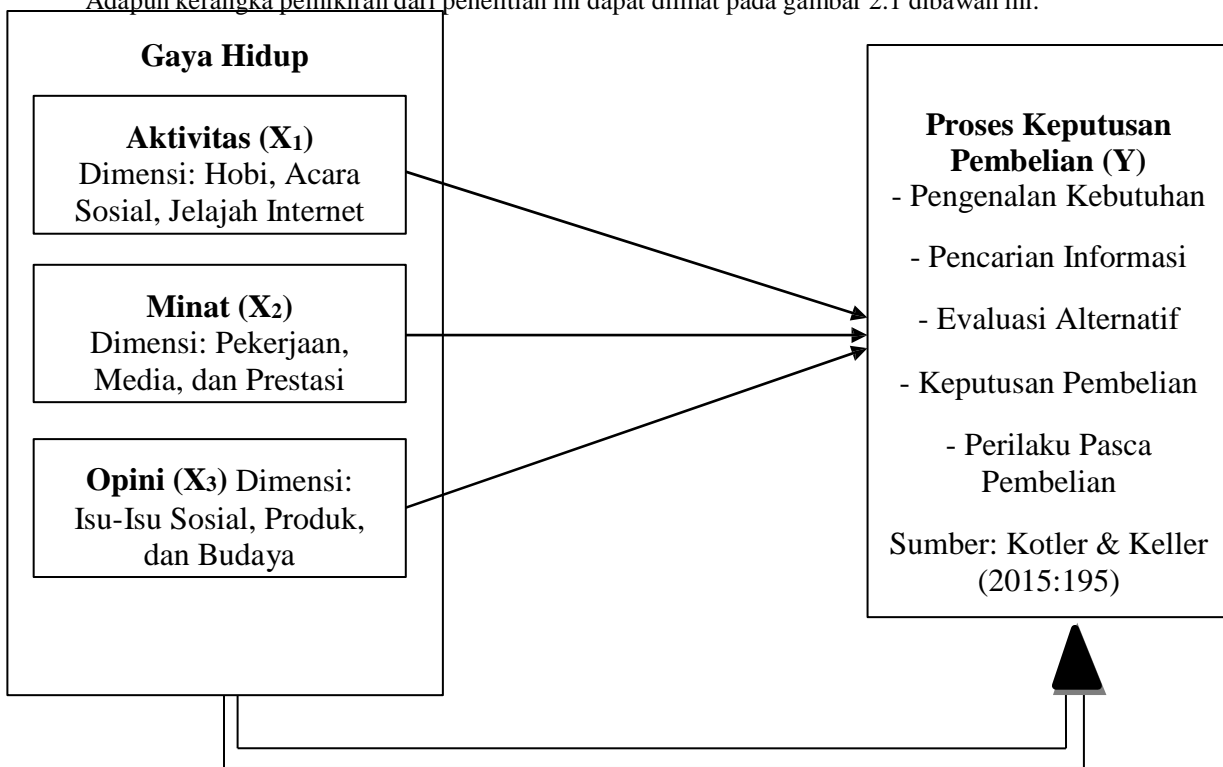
Adapun kerangka pemikiran dari penelitian ini dapat dilihat pada gambar 2.1 dibawah ini.

**Gaya Hidup**

**Aktivitas ($X_1$)** Dimensi: Hobi, Acara Sosial, Jelajah Internet

**Minat ($X_2$)** Dimensi: Pekerjaan, Media, dan Prestasi

**Opini ($X_3$)** Dimensi: Isu-Isu Sosial, Produk, dan Budaya

**Proses Keputusan Pembelian (Y)**
- Pengenalan Kebutuhan
- Pencarian Informasi
- Evaluasi Alternatif
- Keputusan Pembelian
- Perilaku Pasca Pembelian

Sumber: Kotler & Keller (2015:195)